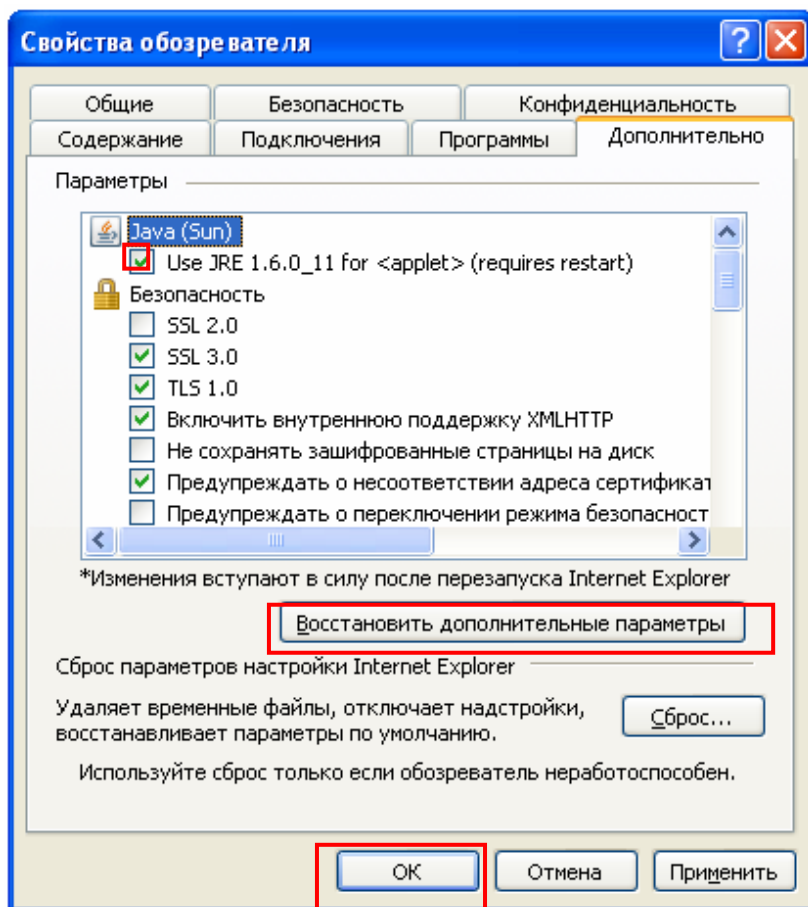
Свойства обозревателя

? X

Общие
Безопасность
Конфиденциальность
Содержание
Подключения
Программы
Дополнительно

Параметры

Java (Sun)
Use JRE 1.6.0_11 for <applet> (requires restart)
Безопасность
SSL 2.0
SSL 3.0
TLS 1.0
Включить внутреннюю поддержку XMLHTTP
Не сохранять зашифрованные страницы на диск
Предупреждать о несоответствии адреса сертификат
Предупреждать о переключении режима безопасност

*Изменения вступают в силу после перезапуска Internet Explorer

Восстановить дополнительные параметры

Сброс параметров настройки Internet Explorer

Удаляет временные файлы, отключает надстройки, восстанавливает параметры по умолчанию.

Сброс...

Используйте сброс только если обозреватель неработоспособен.

OK
Отмена
Применить